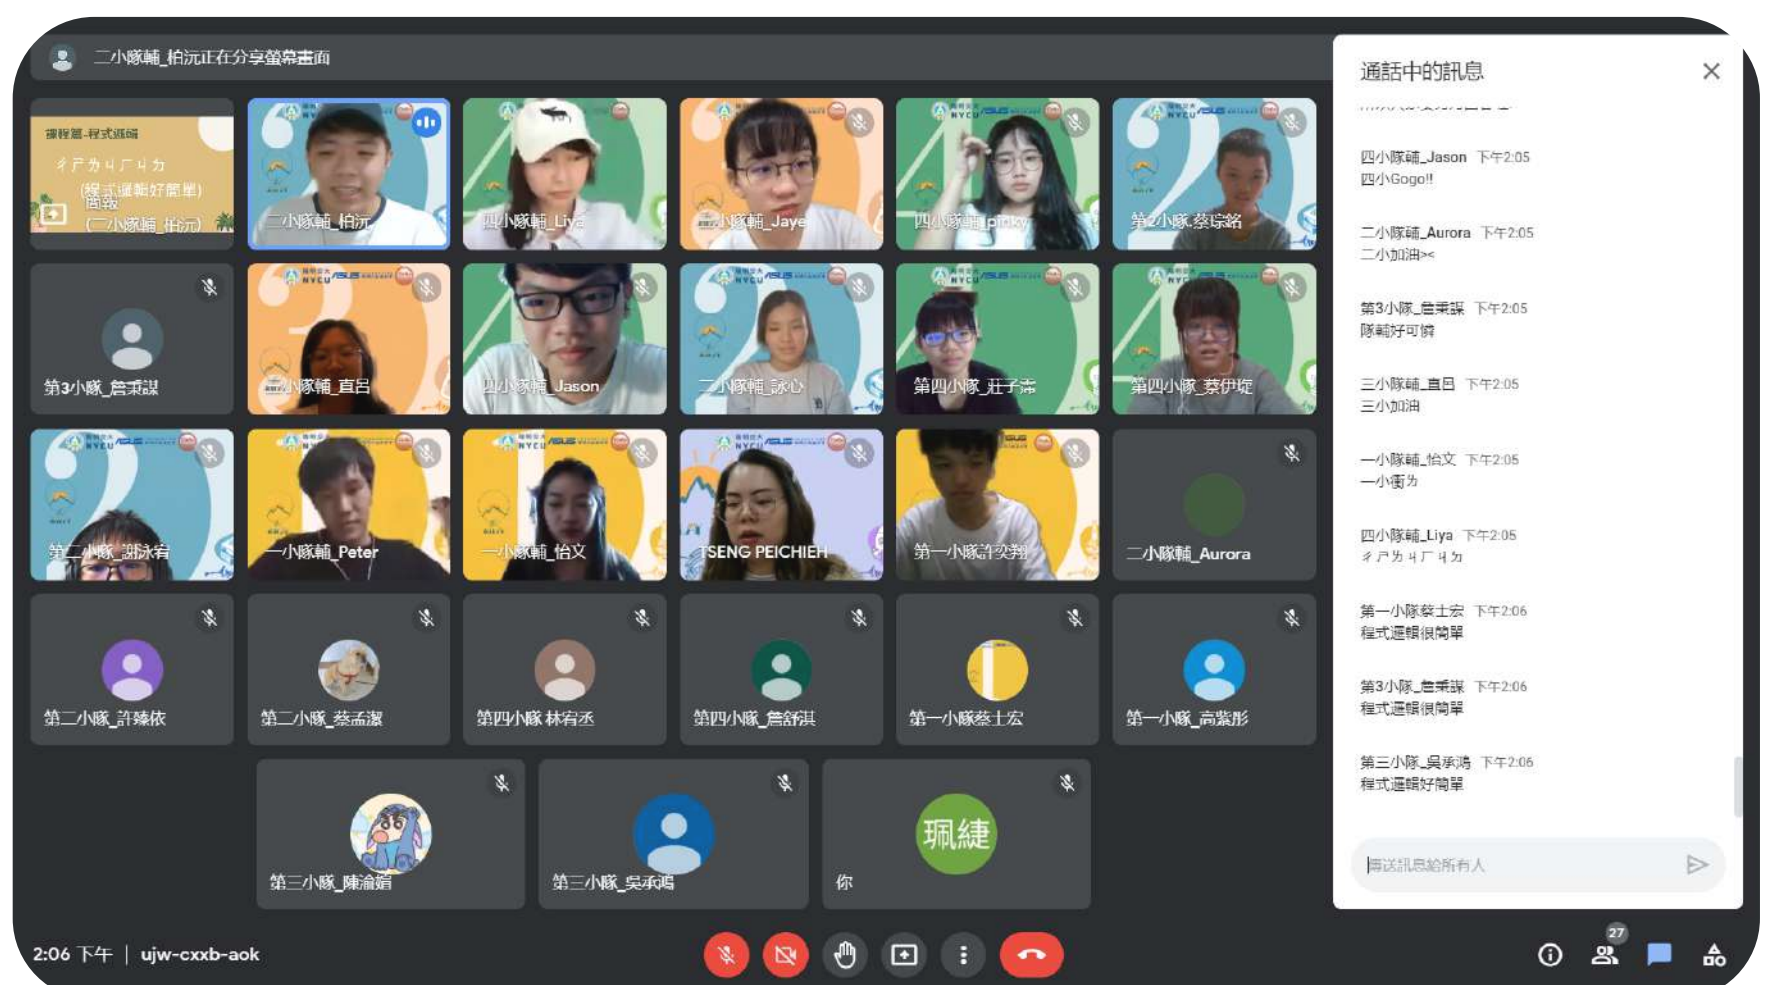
二小隊輔_柏沅正在分享螢幕畫面

課程篇-程式邏輯
ㄔㄕㄌㄐㄏㄐㄌ
(程式邏輯好簡單)
簡報
(二小隊輔_柏沅)

二小隊輔_柏沅
四小隊輔_Liya
三小隊輔_Jaye
四小隊輔_pinky
第2小隊蔡宗銘
第3小隊_詹秉謀
三小隊輔_直呂
四小隊輔_Jason
二小隊輔_詠心
第四小隊_莊子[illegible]
第四小隊_蔡伊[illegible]
第二小隊_謝泳宥
一小隊輔_Peter
一小隊輔_怡文
TSENG PEICHIEH
第一小隊許奕翔
二小隊輔_Aurora
第二小隊_許臻依
第二小隊_蔡孟潔
第四小隊 林宥丞
第四小隊_詹舒淇
第一小隊蔡士宏
第一小隊_高紫彤
第三小隊_陳渝靖
第三小隊_吳承鴻
珮緁
你

通話中的訊息

四小隊輔_Jason 下午2:05
四小Gogo!!

二小隊輔_Aurora 下午2:05
二小加油><

第3小隊_詹秉謀 下午2:05
隊輔好可愛

三小隊輔_直呂 下午2:05
三小加油

一小隊輔_怡文 下午2:05
一小衝ㄌ

四小隊輔_Liya 下午2:05
ㄔㄕㄌㄐㄏㄐㄌ

第一小隊蔡士宏 下午2:06
程式邏輯很簡單

第3小隊_詹秉謀 下午2:06
程式邏輯很簡單

第三小隊_吳承鴻 下午2:06
程式邏輯好簡單

傳送訊息給所有人

2:06 下午 | ujw-cxxb-aok

27